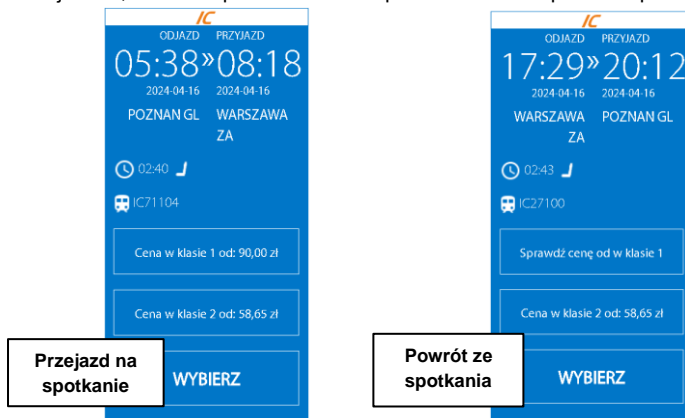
IC

ODJAZD PRZYJAZD

05:38»08:18

2024-04-16 2024-04-16

POZNAN GL WARSZAWA ZA

02:40

IC71104

Cena w klasie 1 od: 90,00 zł

Cena w klasie 2 od: 58,65 zł

Przejazd na spotkanie

WYBIERZ

IC

ODJAZD PRZYJAZD

17:29»20:12

2024-04-16 2024-04-16

WARSZAWA ZA POZNAN GL

02:43

IC27100

Sprawdź cenę od w klasie 1

Cena w klasie 2 od: 58,65 zł

Powrót ze spotkania

WYBIERZ